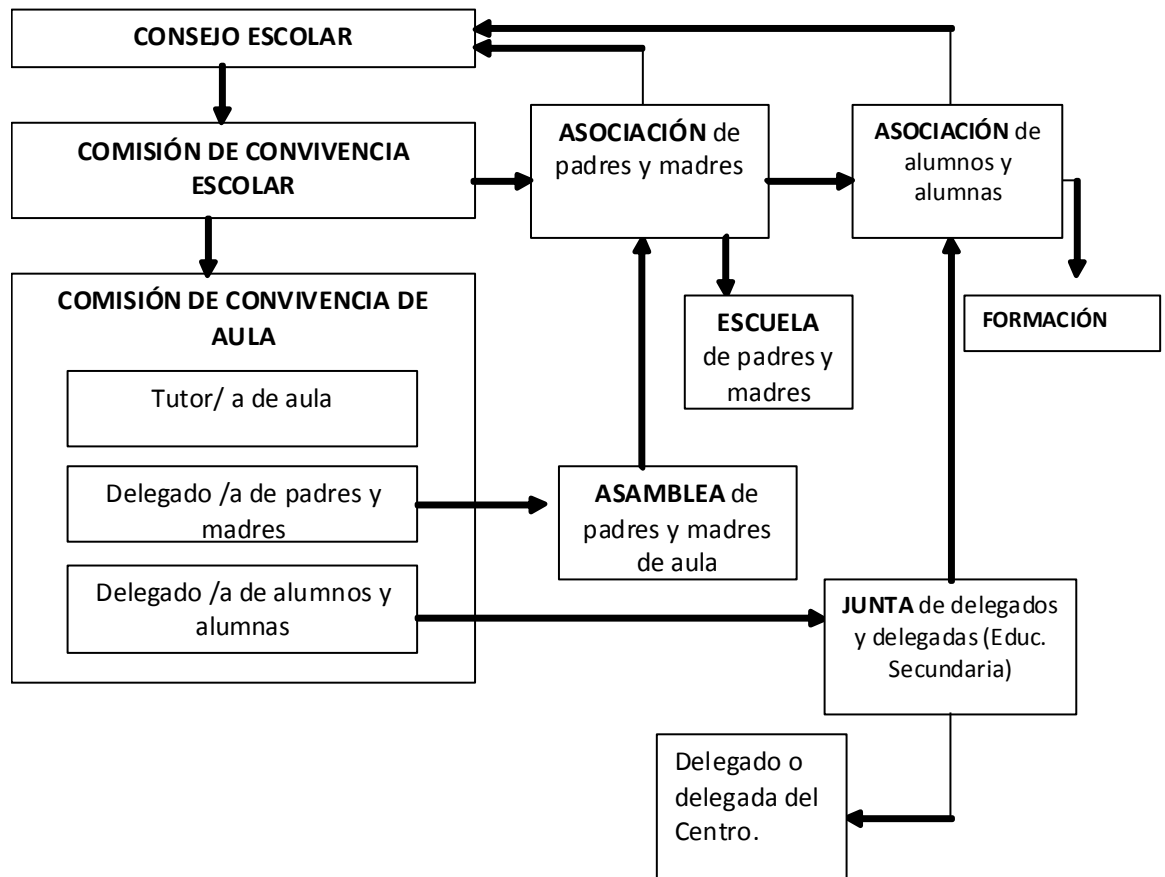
CONSEJO ESCOLAR

COMISIÓN DE CONVIVENCIA ESCOLAR

ASOCIACIÓN de padres y madres

ASOCIACIÓN de alumnos y alumnas

COMISIÓN DE CONVIVENCIA DE AULA

Tutor/ a de aula

Delegado /a de padres y madres

Delegado /a de alumnos y alumnas

ESCUELA de padres y madres

FORMACIÓN

ASAMBLEA de padres y madres de aula

JUNTA de delegados y delegadas (Educ. Secundaria)

Delegado o delegada del Centro.